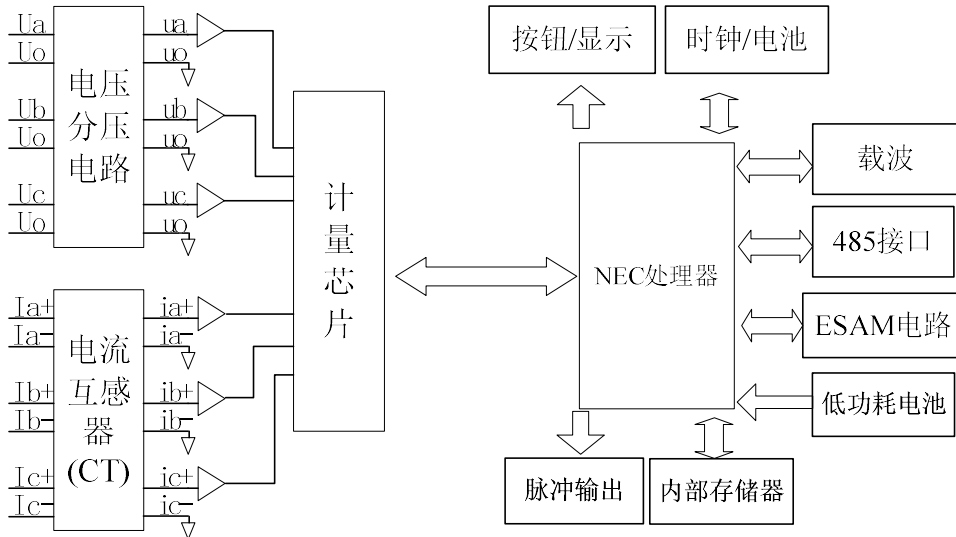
Ua
Uo
Ub
Uo
Uc
Uo
电压分压电路
ua
uo
ub
uo
uc
uo
Ia+
Ia-
Ib+
Ib-
Ic+
Ic-
电流互感器(CT)
ia+
ia-
ib+
ib-
ic+
ic-
计量芯片
按钮/显示
时钟/电池
NEC处理器
载波
485接口
ESAM电路
低功耗电池
脉冲输出
内部存储器